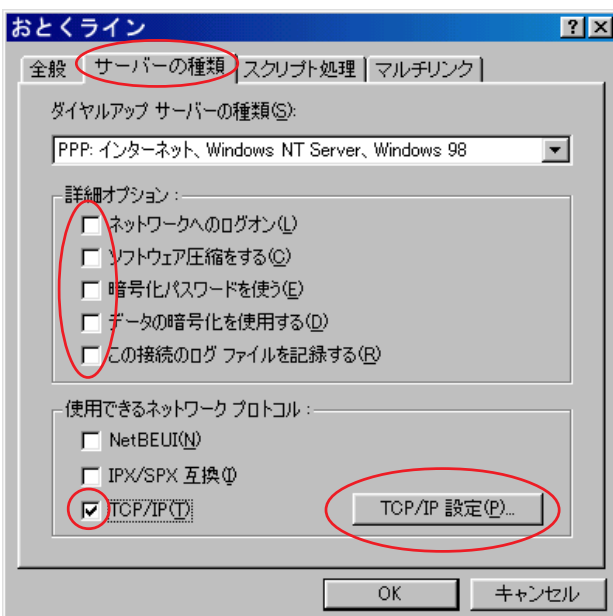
おとくライン

?
X

全般
サーバーの種類
スクリプト処理
マルチリンク

ダイヤルアップ サーバーの種類(S):

PPP: インターネット、Windows NT Server、Windows 98

詳細オプション:

ネットワークへのログオン(L)

ソフトウェア圧縮をする(C)

暗号化パスワードを使う(E)

データの暗号化を使用する(D)

この接続のログ ファイルを記録する(R)

使用できるネットワーク プロトコル:

NetBEUI(N)

IPX/SPX 互換(I)

TCP/IP(T)

TCP/IP 設定(P)...

OK
キャンセル